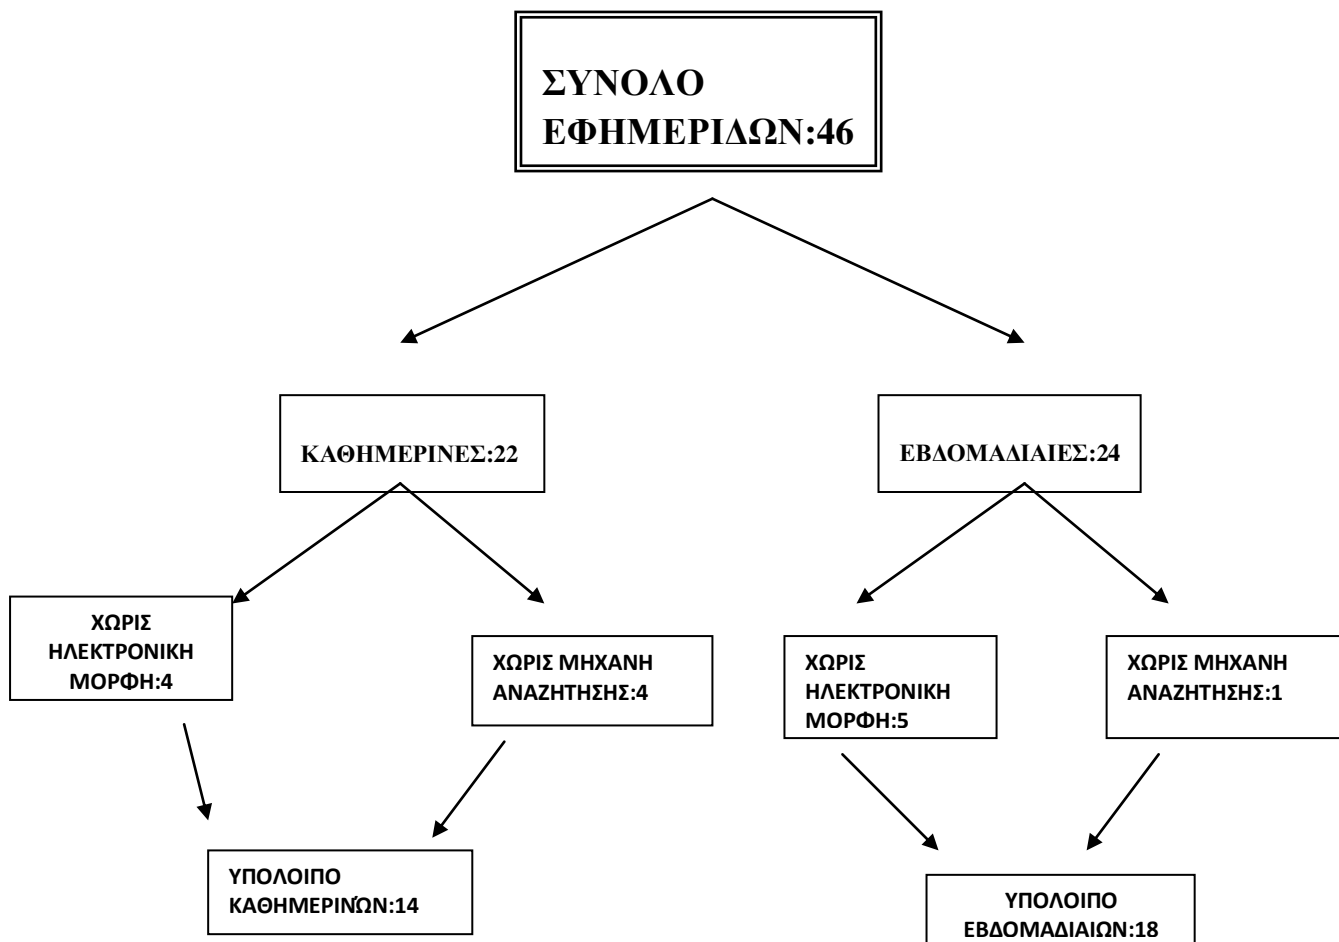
ΣΥΝΟΛΟ ΕΦΗΜΕΡΙΔΩΝ:46

ΚΑΘΗΜΕΡΙΝΕΣ:22

ΕΒΔΟΜΑΔΙΑΙΕΣ:24

ΧΩΡΙΣ ΗΛΕΚΤΡΟΝΙΚΗ ΜΟΡΦΗ:4

ΧΩΡΙΣ ΜΗΧΑΝΗ ΑΝΑΖΗΤΗΣΗΣ:4

ΧΩΡΙΣ ΗΛΕΚΤΡΟΝΙΚΗ ΜΟΡΦΗ:5

ΧΩΡΙΣ ΜΗΧΑΝΗ ΑΝΑΖΗΤΗΣΗΣ:1

ΥΠΟΛΟΙΠΟ ΚΑΘΗΜΕΡΙΝΏΝ:14

ΥΠΟΛΟΙΠΟ ΕΒΔΟΜΑΔΙΑΙΩΝ:18